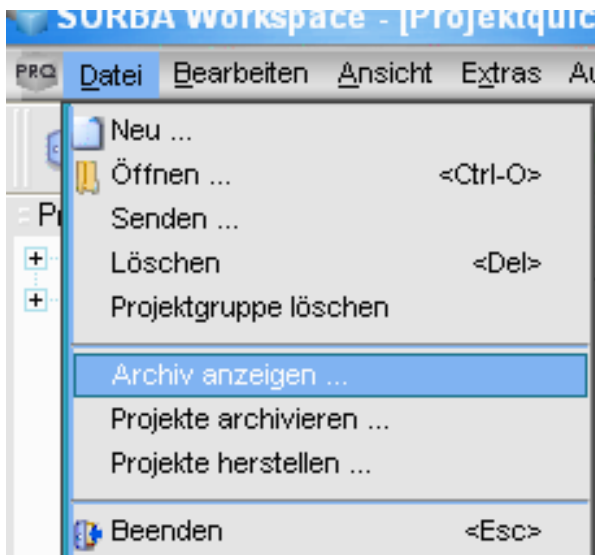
SORBA Workspace - [Projektquic

PRQ Datei Bearbeiten Ansicht Extras A

Pr

Neu ...
Öffnen ... <Ctrl-O>
Senden ...
Löschen <Del>
Projektgruppe löschen
Archiv anzeigen ...
Projekte archivieren ...
Projekte herstellen ...
Beenden <Esc>